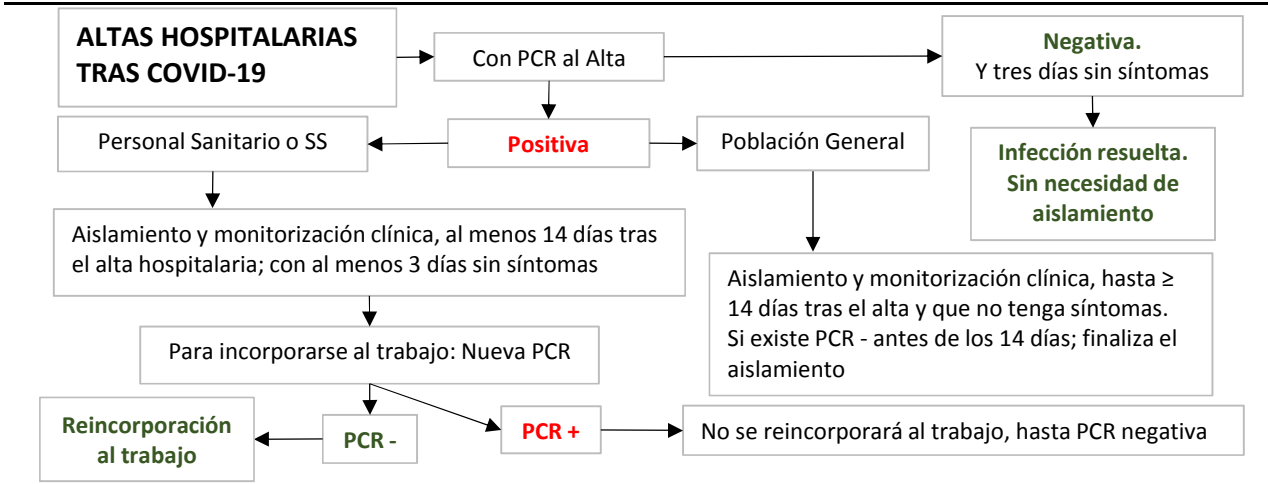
ALTAS HOSPITALARIAS TRAS COVID-19

Con PCR al Alta

Negativa.
Y tres días sin síntomas

Infección resuelta. Sin necesidad de aislamiento

Positiva

Personal Sanitario o SS

Población General

Aislamiento y monitorización clínica, al menos 14 días tras el alta hospitalaria; con al menos 3 días sin síntomas

Aislamiento y monitorización clínica, hasta ≥ 14 días tras el alta y que no tenga síntomas. Si existe PCR - antes de los 14 días; finaliza el aislamiento

Para incorporarse al trabajo: Nueva PCR

PCR -

Reincorporación al trabajo

PCR +

No se reincorporará al trabajo, hasta PCR negativa